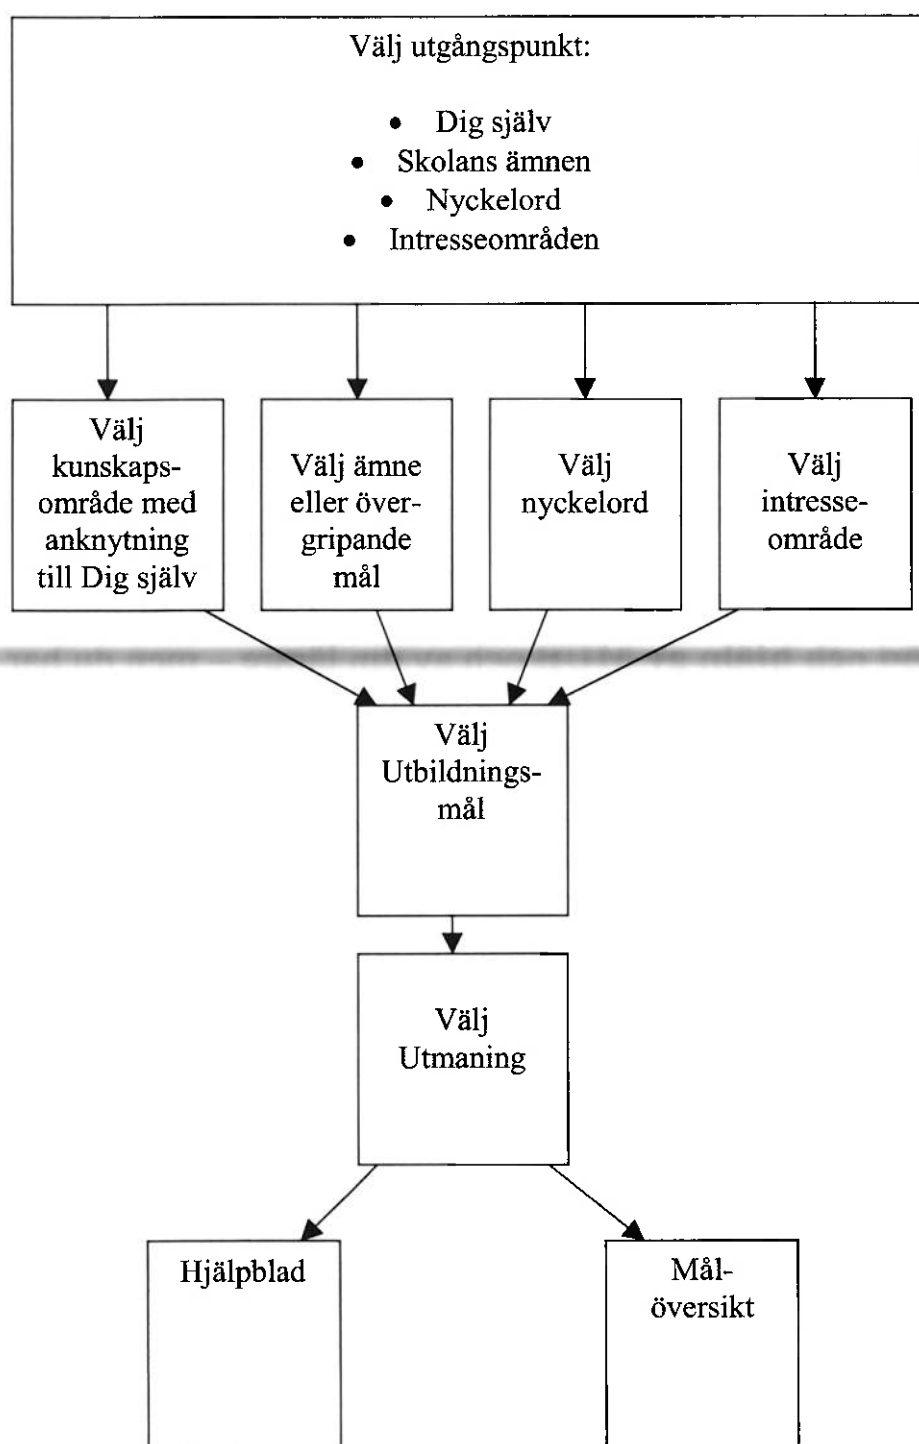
Välj utgångspunkt:

- Dig själv
- Skolans ämnen
- Nyckelord
- Intresseområden

Välj kunskapsområde med anknytning till Dig själv

Välj ämne eller övergripande mål

Välj nyckelord

Välj intresseområde

Välj Utbildningsmål

Välj Utmaning

Hjälpblad

Målöversikt